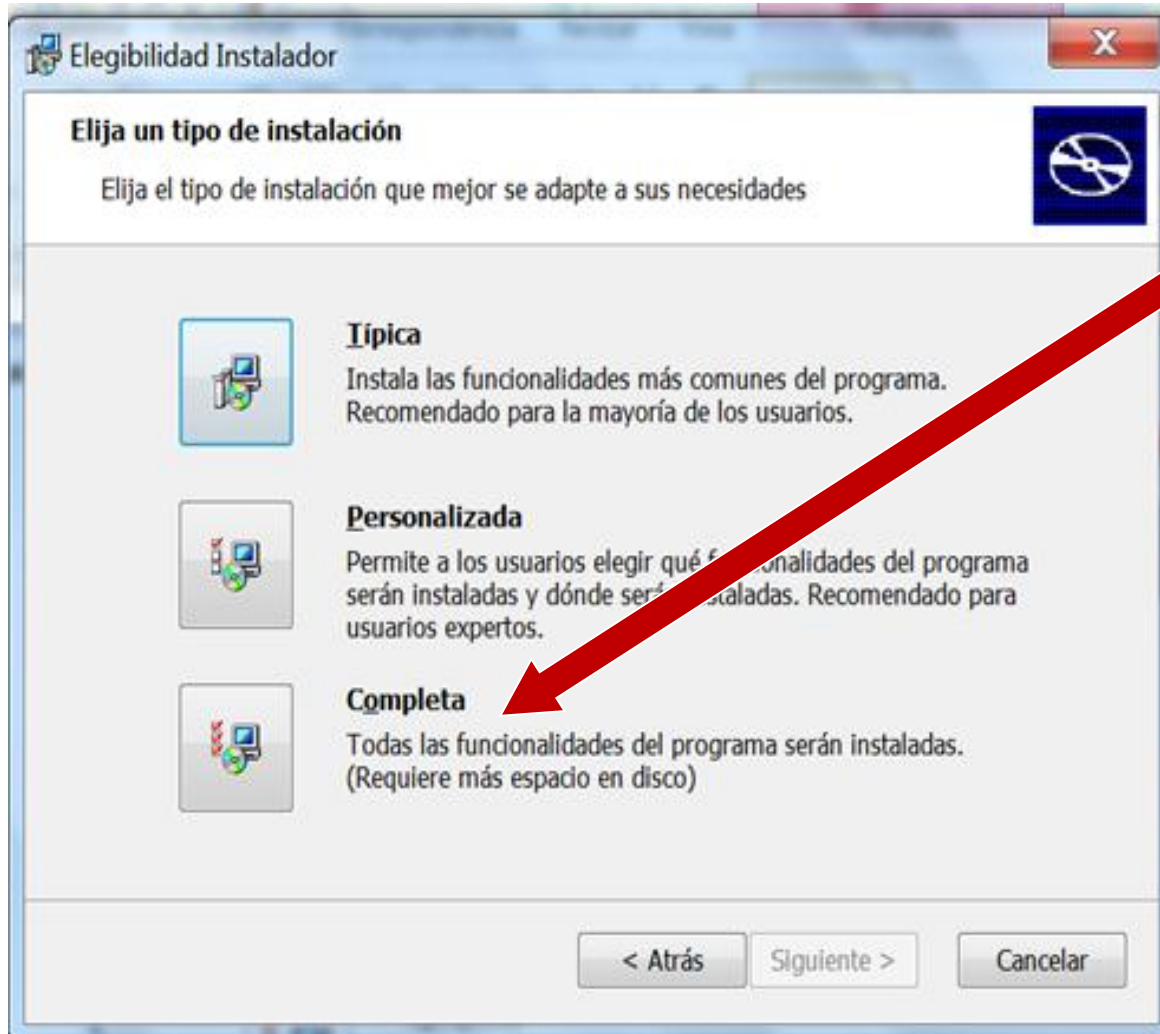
Elegibilidad Instalador

Elija un tipo de instalación

Elija el tipo de instalación que mejor se adapte a sus necesidades

Típica
Instala las funcionalidades más comunes del programa. Recomendado para la mayoría de los usuarios.

Personalizada
Permite a los usuarios elegir qué f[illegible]onalidades del programa serán instaladas y dónde ser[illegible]staladas. Recomendado para usuarios expertos.

Completa
Todas las funcionalidades del programa serán instaladas. (Requiere más espacio en disco)

< Atrás
Siguiente >
Cancelar